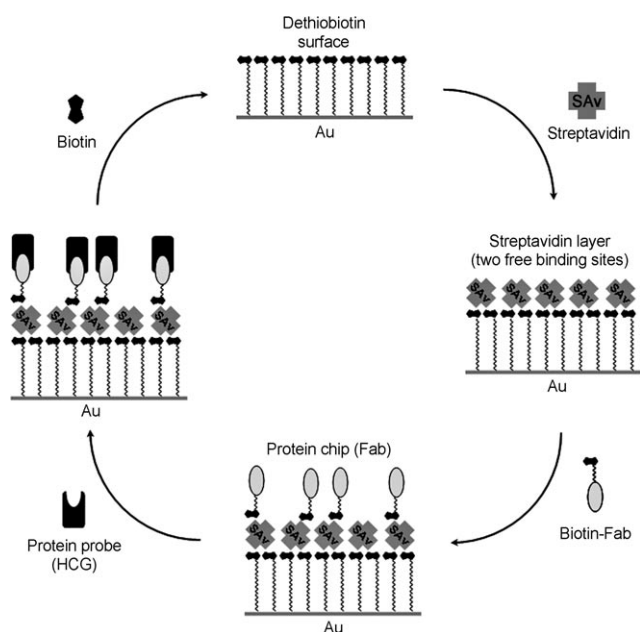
Dethiobiotin surface

Au

SAv

Streptavidin

Streptavidin layer (two free binding sites)

SAv SAv SAv SAv SAv

Au

Biotin-Fab

Protein chip (Fab)

SAv SAv SAv SAv SAv

Au

Protein probe (HCG)

SAv SAv SAv SAv SAv

Au

Biotin